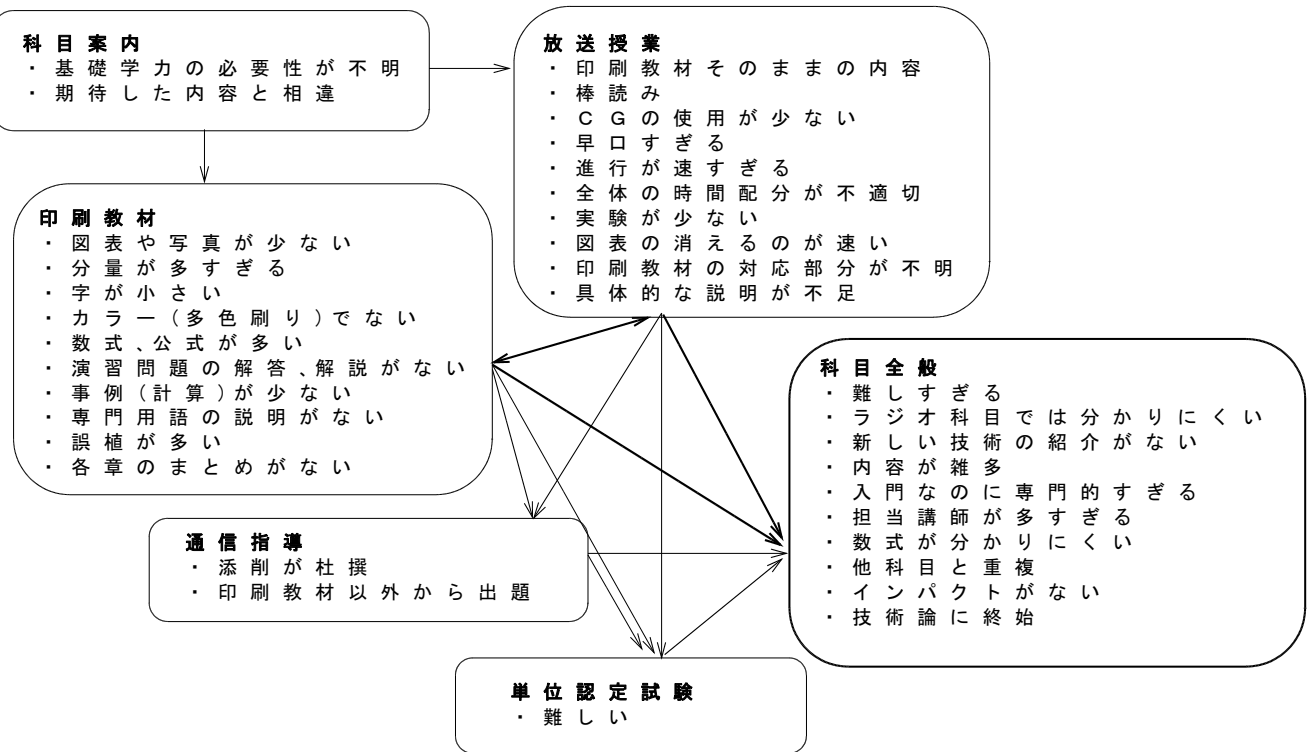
科目案内
・基礎学力の必要性が不明
・期待した内容と相違

放送授業
・印刷教材そのままの内容
・棒読み
・CGの使用が少ない
・早口すぎる
・進行が速すぎる
・全体の時間配分が不適切
・実験が少ない
・図表の消えるのが速い
・印刷教材の対応部分が不明
・具体的な説明が不足

印刷教材
・図表や写真が少ない
・分量が多すぎる
・字が小さい
・カラー(多色刷り)でない
・数式、公式が多い
・演習問題の解答、解説がない
・事例(計算)が少ない
・専門用語の説明がない
・誤植が多い
・各章のまとめがない

科目全般
・難しすぎる
・ラジオ科目では分かりにくい
・新しい技術の紹介がない
・内容が雑多
・入門なのに専門的すぎる
・担当講師が多すぎる
・数式が分かりにくい
・他科目と重複
・インパクトがない
・技術論に終始

通信指導
・添削が杜撰
・印刷教材以外から出題

単位認定試験
・難しい